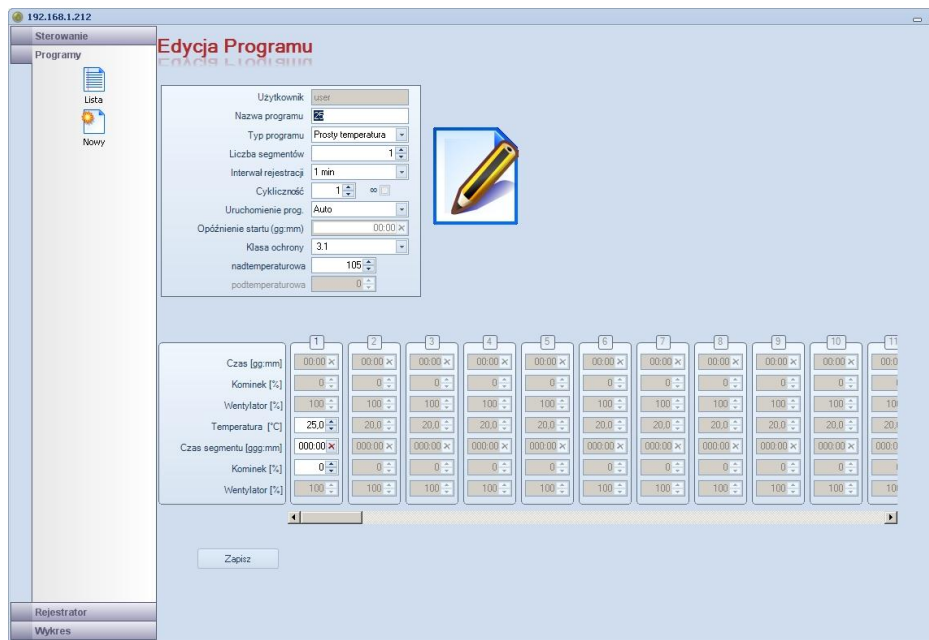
192.168.1.212

Sterowanie
Programy
Lista
Nowy

Edycja Programu

Użytkownik user
Nazwa programu Z5
Typ programu Prosty temperatura
Liczba segmentów 1
Interwał rejestracji 1 min
Cykliczność 1 ∞
Uruchomienie prog. Auto
Opóźnienie startu (gg:mm) 00:00
Klasa ochrony 3.1
nadtemperaturowa 105
podtemperaturowa 0

| | 1 | 2 | 3 | 4 | 5 | 6 | 7 | 8 | 9 | 10 | 11 |
|---|---|---|---|---|---|---|---|---|---|---|---|
| Czas [gg:mm] | 00:00 | 00:00 | 00:00 | 00:00 | 00:00 | 00:00 | 00:00 | 00:00 | 00:00 | 00:00 | 00:0 |
| Kominek [%] | 0 | 0 | 0 | 0 | 0 | 0 | 0 | 0 | 0 | 0 | |
| Wentylator [%] | 100 | 100 | 100 | 100 | 100 | 100 | 100 | 100 | 100 | 100 | 10 |
| Temperatura [°C] | 25,0 | 20,0 | 20,0 | 20,0 | 20,0 | 20,0 | 20,0 | 20,0 | 20,0 | 20,0 | 20, |
| Czas segmentu [ggg:mm] | 000:00 | 000:00 | 000:00 | 000:00 | 000:00 | 000:00 | 000:00 | 000:00 | 000:00 | 000:00 | 000 |
| Kominek [%] | 0 | 0 | 0 | 0 | 0 | 0 | 0 | 0 | 0 | 0 | |
| Wentylator [%] | 100 | 100 | 100 | 100 | 100 | 100 | 100 | 100 | 100 | 100 | 10 |

Zapisz

Rejestrator
Wykres